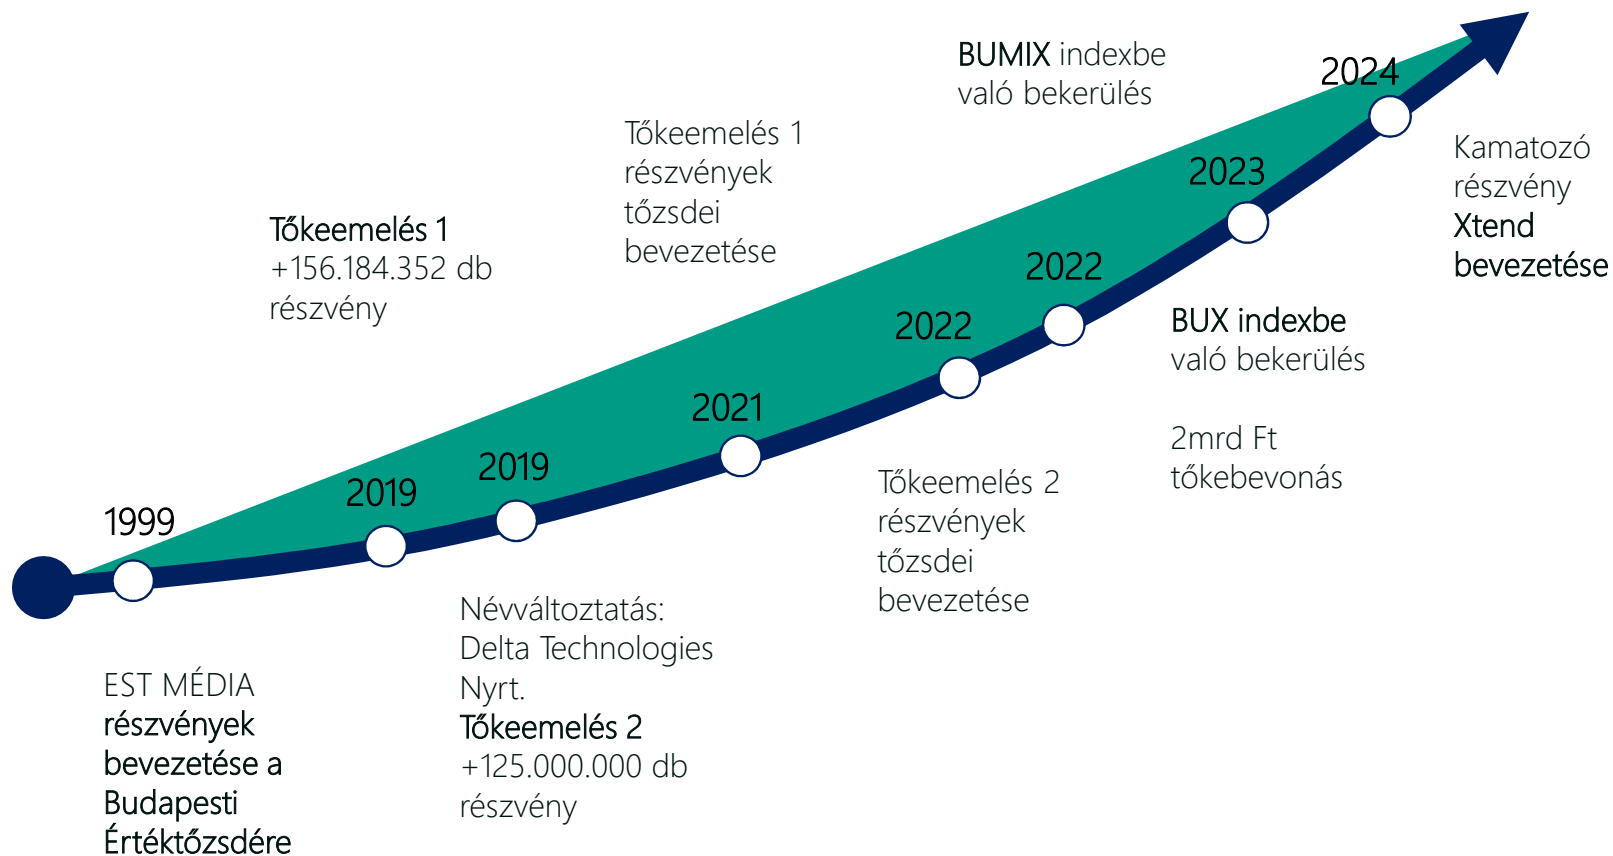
BUMIX indexbe való bekerülés

2024

Tőkeemelés 1 részvények tőzsdei bevezetése

Kamatozó részvény Xtend bevezetése

Tőkeemelés 1 +156.184.352 db részvény

2023

2022

BUX indexbe való bekerülés

2022

2mrd Ft tőkebevonás

2021

2019

2019

1999

Tőkeemelés 2 részvények tőzsdei bevezetése

Névváltoztatás: Delta Technologies Nyrt.
Tőkeemelés 2 +125.000.000 db részvény

EST MÉDIA részvények bevezetése a Budapesti Értéktőzsdére